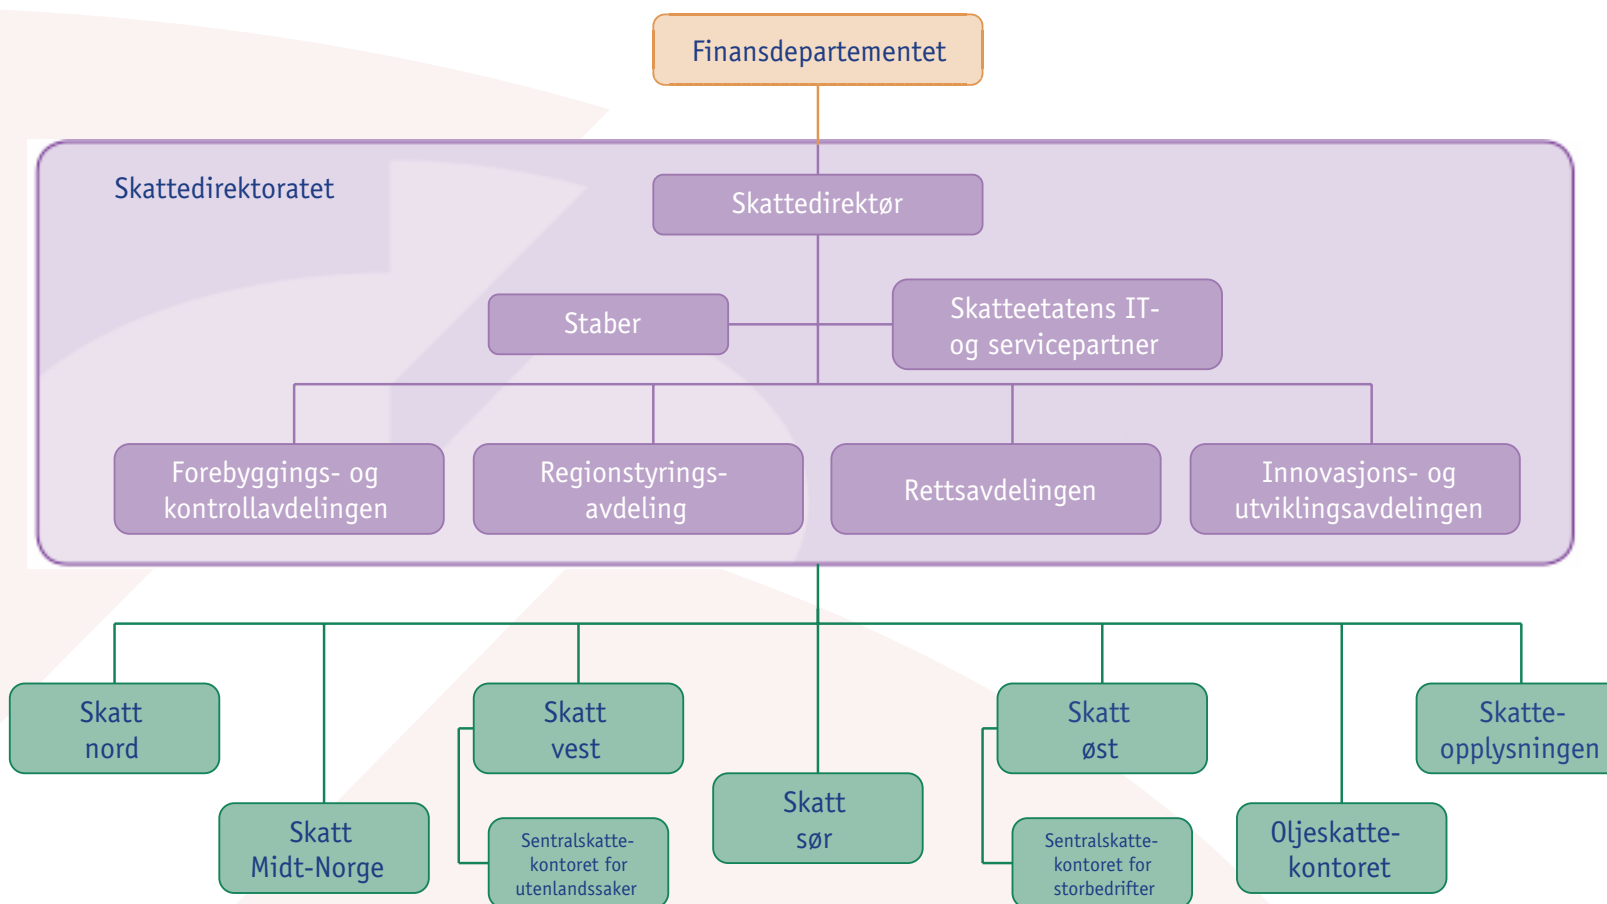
Finansdepartementet

Skattedirektoratet

Skattedirektør

Staber

Skatteetatens IT- og servicepartner

Forebyggings- og kontrollavdelingen

Regionstyrings-avdeling

Rettsavdelingen

Innovasjons- og utviklingsavdelingen

Skatt nord

Skatt Midt-Norge

Skatt vest

Sentralskattekontoret for utenlandssaker

Skatt sør

Skatt øst

Sentralskattekontoret for storbedrifter

Oljeskattekontoret

Skatteopplysningen